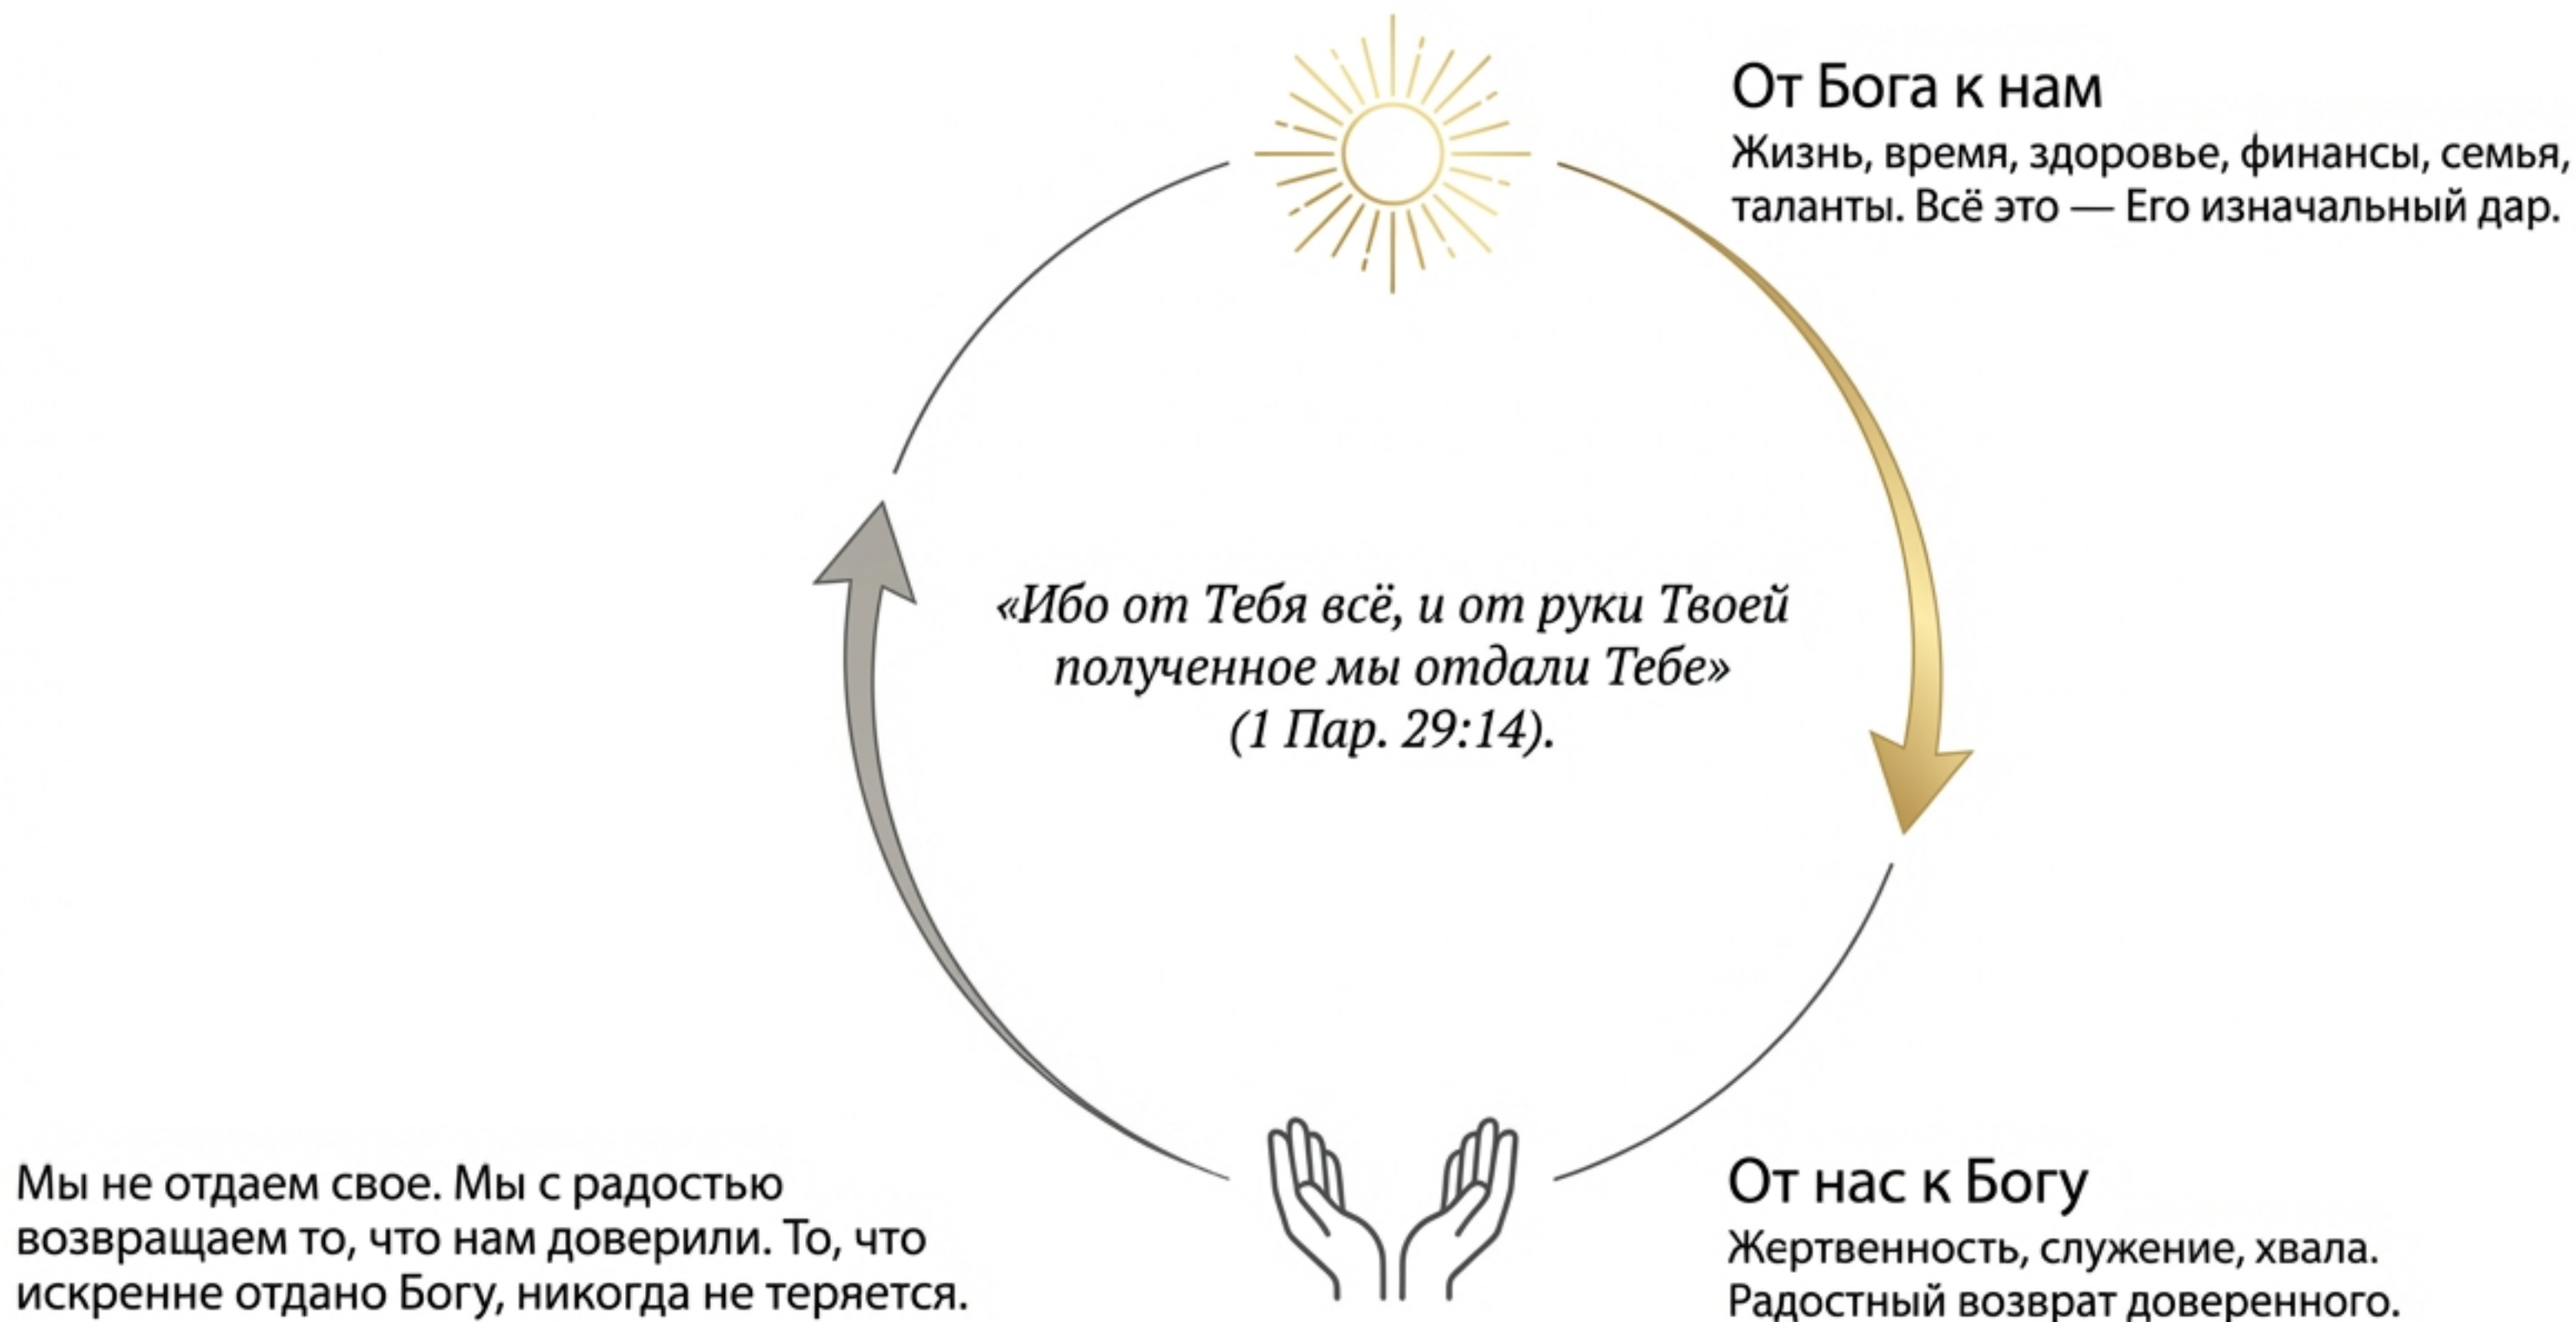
От Бога к нам
Жизнь, время, здоровье, финансы, семья, таланты. Всё это — Его изначальный дар.

«Ибо от Тебя всё, и от руки Твоей полученное мы отдали Тебе» (1 Пар. 29:14).

Мы не отдаем свое. Мы с радостью возвращаем то, что нам доверили. То, что искренне отдано Богу, никогда не теряется.

От нас к Богу
Жертвенность, служение, хвала. Радостный возврат доверенного.